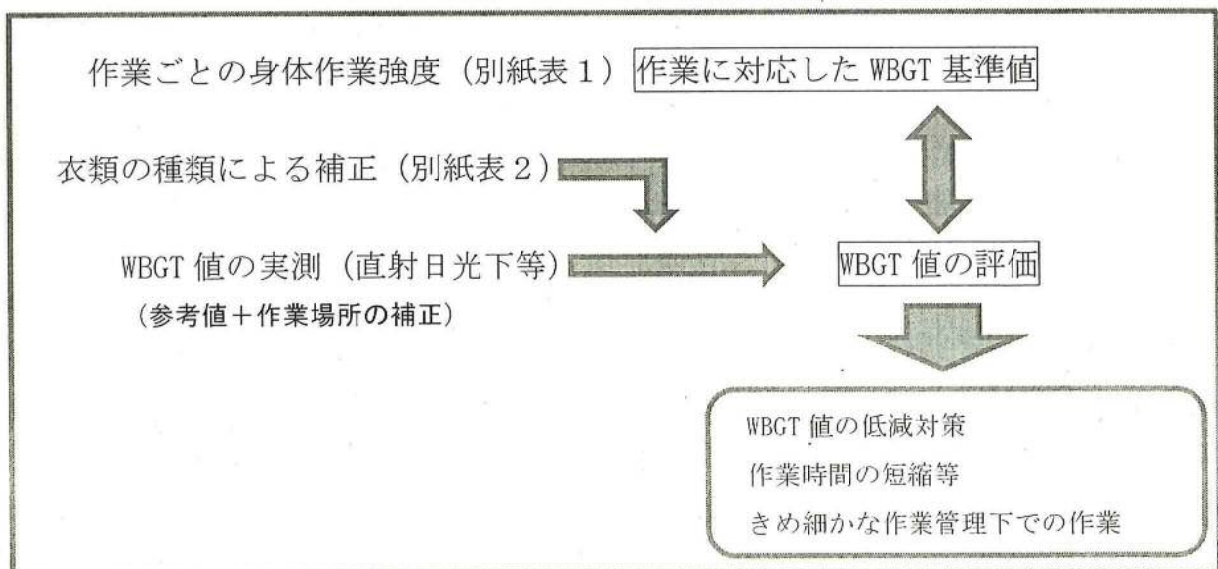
作業ごとの身体作業強度（別紙表１） 作業に対応した WBGT 基準値

衣類の種類による補正（別紙表２）

WBGT 値の実測（直射日光下等）
（参考値＋作業場所の補正）

WBGT 値の評価

WBGT 値の低減対策
作業時間の短縮等
きめ細かな作業管理下での作業